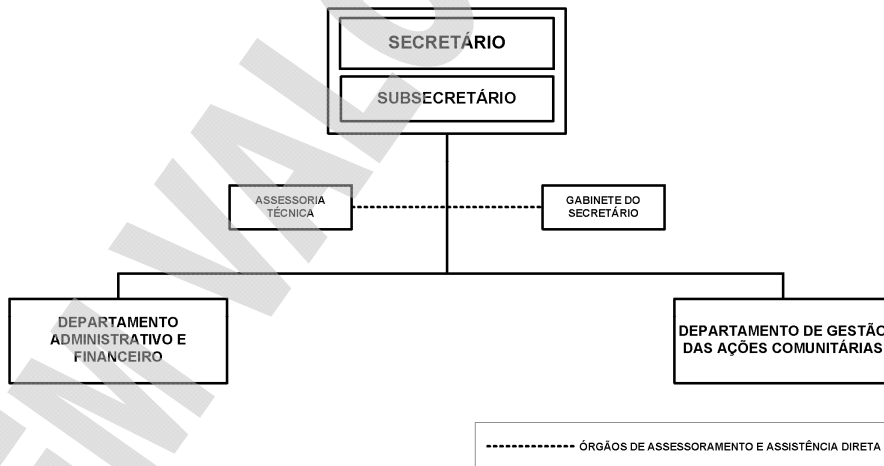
SECRETÁRIO

SUBSECRETÁRIO

ASSESSORIA TÉCNICA

GABINETE DO SECRETÁRIO

DEPARTAMENTO ADMINISTRATIVO E FINANCEIRO

DEPARTAMENTO DE GESTÃ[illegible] DAS AÇÕES COMUNITÁRIAS

------------- ÓRGÃOS DE ASSESSORAMENTO E ASSISTÊNCIA DIRETA